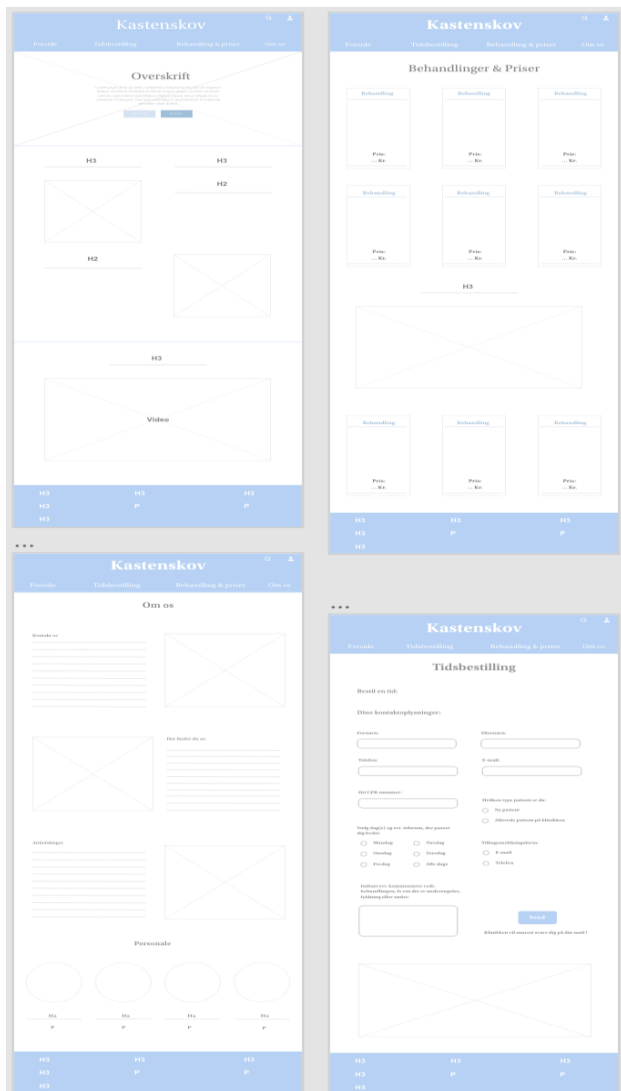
Kastenskov

Forside Tidsbestilling Behandling & priser Om os

Overskrift

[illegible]

H3 H3

H2

H2

H3

Video

H3 H3 H3
H3 P P
H3

Kastenskov

Forside Tidsbestilling Behandling & priser Om os

Behandlinger & Priser

Behandling
Pris:
... Kr.

Behandling
Pris:
... Kr.

Behandling
Pris:
... Kr.

Behandling
Pris:
... Kr.

Behandling
Pris:
... Kr.

Behandling
Pris:
... Kr.

H3

Behandling
Pris:
... Kr.

Behandling
Pris:
... Kr.

Behandling
Pris:
... Kr.

H3 H3 H3
H3 P P
H3

Kastenskov

Forside Tidsbestilling Behandling & priser Om os

Om os

Kontakt os

Her finder du os

Anbefalinger

Personale

H4 H4 H4 H4
P P P P

H3 H3 H3
H3 P P
H3

Kastenskov

Forside Tidsbestilling Behandling & priser Om os

Tidsbestilling

Bestil en tid:

Dine kontaktoplysninger:

Fornavn: Efternavn:

Telefon: E-mail:

Dit CPR-nummer:

Hvilken type patient er du:
Ny patient
Allerede patient på klinikken

Vælg dag(e) og evt. tidsrum, der passer dig bedst:
Mandag Onsdag
Tirsdag Torsdag
Fredag Alle dage

Tilbagemeldingsform:
E-mail
Telefon

Indtast evt. kommentarer vedr. behandlingen, fx om der er medicingsler, lykkning eller andet:

Send

Klinikken vil snarest svare dig på din mail !

H3 H3 H3
H3 P P
H3